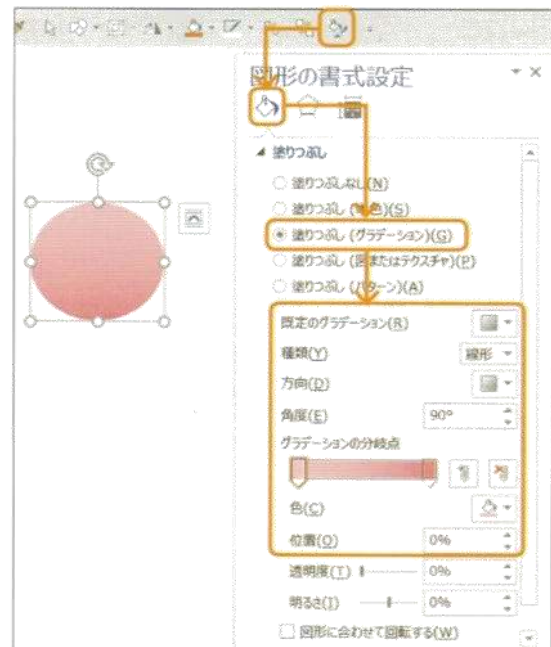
図形の書式設定

▲ 塗りつぶし

塗りつぶしなし(N)

塗りつぶし (単色)(S)

塗りつぶし (グラデーション)(G)

塗りつぶし (図またはテクスチャ)(P)

塗りつぶし (パターン)(A)

既定のグラデーション(R)

種類(Y) 線形

方向(D)

角度(E) 90°

グラデーションの分岐点

色(C)

位置(O) 0%

透明度(T) 0%

明るさ(I) 0%

図形に合わせて回転する(W)